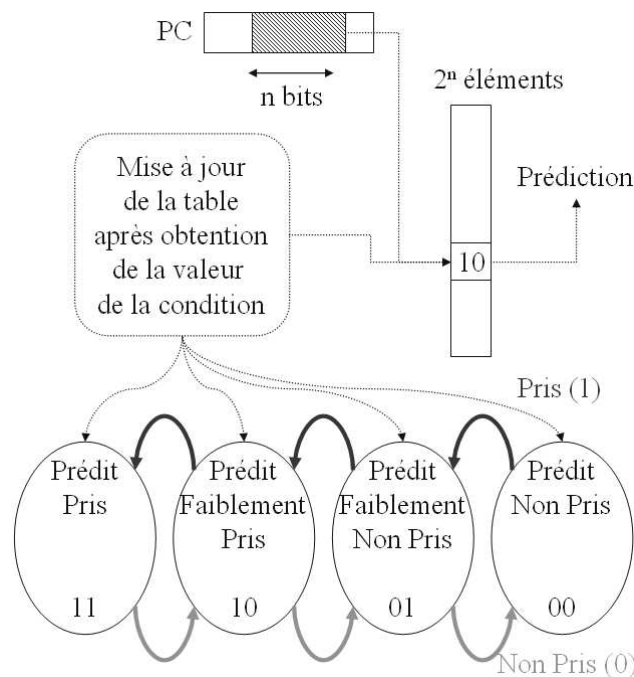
PC

n bits

$2^n$ éléments

Mise à jour de la table après obtention de la valeur de la condition

Prédiction

10

Pris (1)

Prédit Pris

11

Prédit Faiblement Pris

10

Prédit Faiblement Non Pris

01

Prédit Non Pris

00

Non Pris (0)